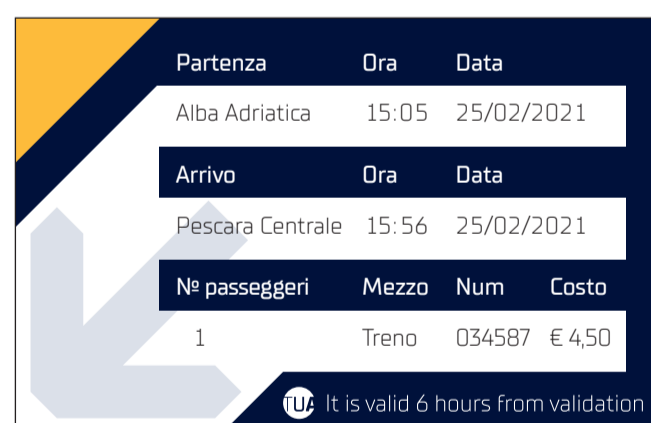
| Partenza | Ora | Data | |
|---|---|---|---|
| Alba Adriatica | 15:05 | 25/02/2021 | |
| Arrivo | Ora | Data | |
| Pescara Centrale | 15:56 | 25/02/2021 | |
| № passeggeri | Mezzo | Num | Costo |
| 1 | Treno | 034587 | € 4,50 |

TUA It is valid 6 hours from validation